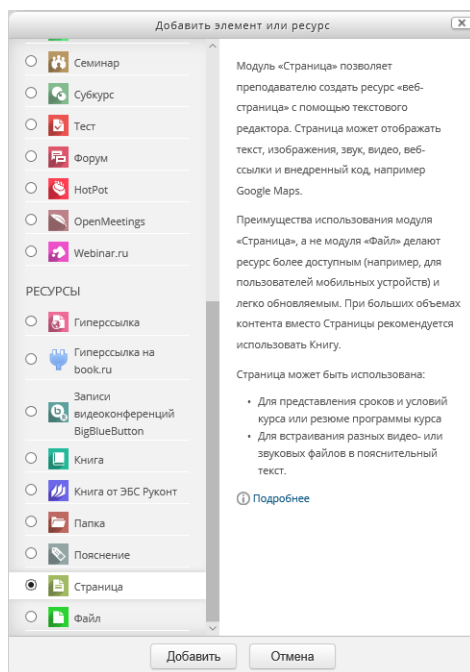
Добавить элемент или ресурс

Семинар
Субкурс
Тест
Форум
HotPot
OpenMeetings
Webinar.ru

РЕСУРСЫ
Гиперссылка
Гиперссылка на book.ru
Записи видеоконференций BigBlueButton
Книга
Книга от ЭБС Руконт
Папка
Пояснение
Страница
Файл

Модуль «Страница» позволяет преподавателю создать ресурс «веб-страница» с помощью текстового редактора. Страница может отображать текст, изображения, звук, видео, веб-ссылки и внедренный код, например Google Maps.

Преимущества использования модуля «Страница», а не модуля «Файл» делают ресурс более доступным (например, для пользователей мобильных устройств) и легко обновляемым. При больших объемах контента вместо Страницы рекомендуется использовать Книгу.

Страница может быть использована:

• Для представления сроков и условий курса или резюме программы курса
• Для встраивания разных видео- или звуковых файлов в пояснительный текст.

Подробнее

Добавить
Отмена